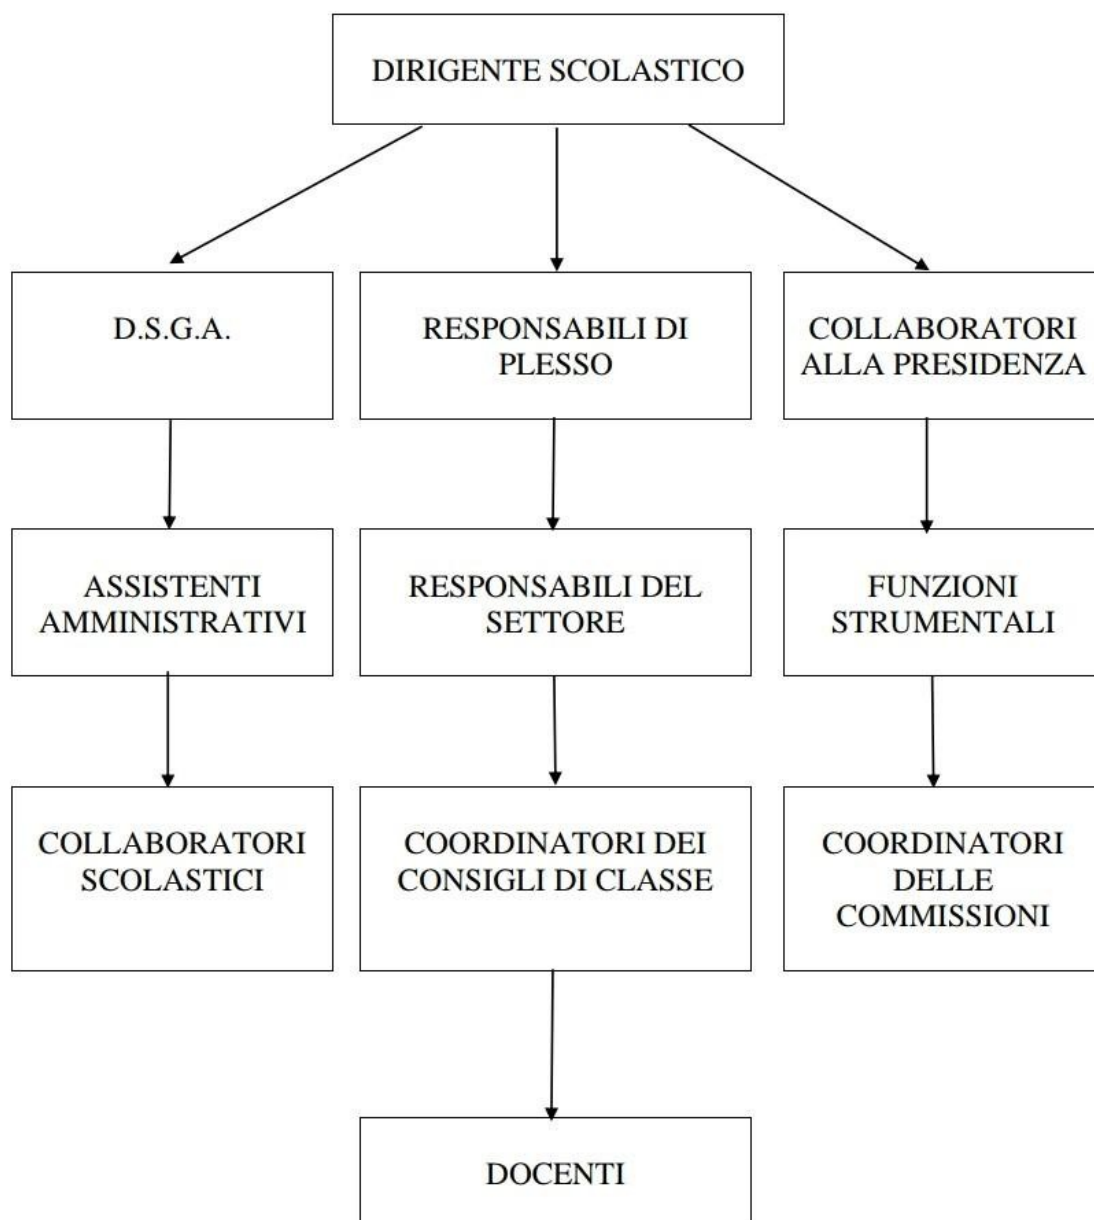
DIRIGENTE SCOLASTICO

D.S.G.A.

RESPONSABILI DI PLESSO

COLLABORATORI ALLA PRESIDENZA

ASSISTENTI AMMINISTRATIVI

RESPONSABILI DEL SETTORE

FUNZIONI STRUMENTALI

COLLABORATORI SCOLASTICI

COORDINATORI DEI CONSIGLI DI CLASSE

COORDINATORI DELLE COMMISSIONI

DOCENTI